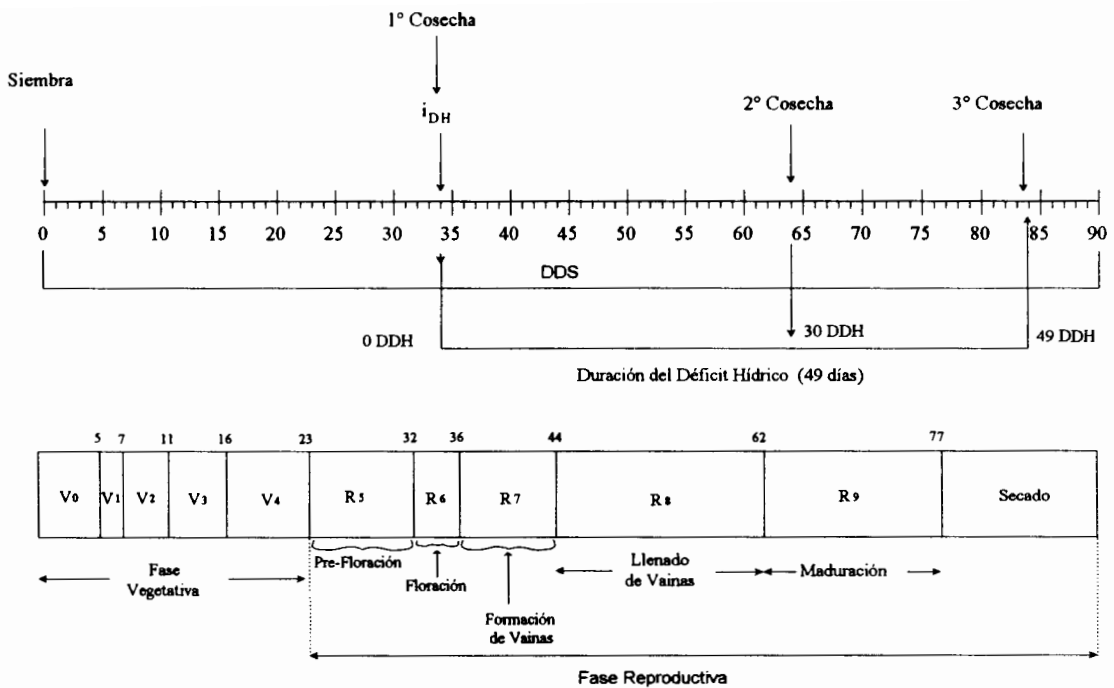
1° Cosecha

Siembra

$i_{DH}$

2° Cosecha

3° Cosecha

0 5 10 15 20 25 30 35 40 45 50 55 60 65 70 75 80 85 90

DDS

30 DDH

0 DDH

49 DDH

Duración del Déficit Hídrico (49 días)

| V0 | V1 | V2 | V3 | V4 | R5 | R6 | R7 | R8 | R9 | Secado |
|---|---|---|---|---|---|---|---|---|---|---|

5 7 11 16 23 32 36 44 62 77

Fase Vegetativa

Pre-Floración

Floración

Formación de Vainas

Llenado de Vainas

Maduración

Fase Reproductiva